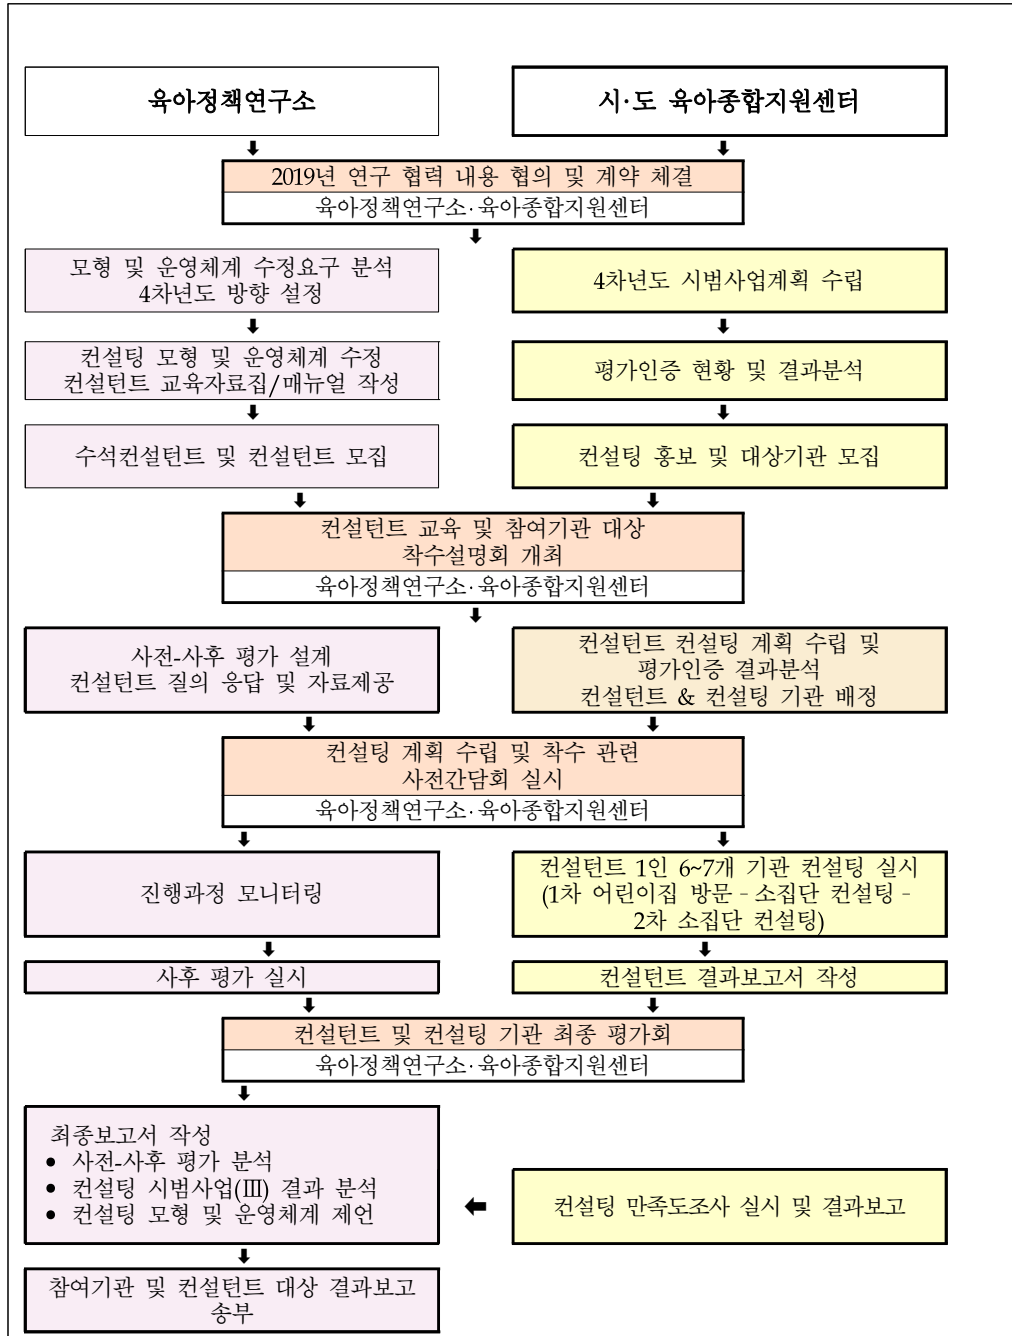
육아정책연구소

시·도 육아종합지원센터

2019년 연구 협력 내용 협의 및 계약 체결

육아정책연구소·육아종합지원센터

모형 및 운영체계 수정요구 분석
4차년도 방향 설정

4차년도 시범사업계획 수립

컨설팅 모형 및 운영체계 수정
컨설턴트 교육자료집/매뉴얼 작성

평가인증 현황 및 결과분석

수석컨설턴트 및 컨설턴트 모집

컨설팅 홍보 및 대상기관 모집

컨설턴트 교육 및 참여기관 대상
착수설명회 개최

육아정책연구소·육아종합지원센터

사전-사후 평가 설계
컨설턴트 질의 응답 및 자료제공

컨설턴트 컨설팅 계획 수립 및
평가인증 결과분석
컨설턴트 & 컨설팅 기관 배정

컨설팅 계획 수립 및 착수 관련
사전간담회 실시

육아정책연구소·육아종합지원센터

진행과정 모니터링

컨설턴트 1인 6~7개 기관 컨설팅 실시
(1차 어린이집 방문 - 소집단 컨설팅 -
2차 소집단 컨설팅)

사후 평가 실시

컨설턴트 결과보고서 작성

컨설턴트 및 컨설팅 기관 최종 평가회

육아정책연구소·육아종합지원센터

최종보고서 작성
• 사전-사후 평가 분석
• 컨설팅 시범사업(III) 결과 분석
• 컨설팅 모형 및 운영체계 제언

컨설팅 만족도조사 실시 및 결과보고

참여기관 및 컨설턴트 대상 결과보고
송부